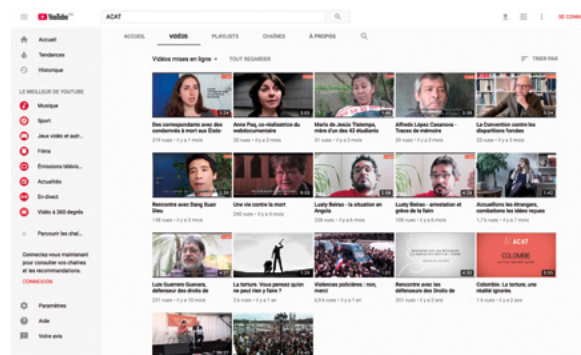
YouTube FR

ACAT

SE CONNE

Accueil
Tendances
Historique

LE MEILLEUR DE YOUTUBE
Musique
Sport
Jeux vidéo et autr...
Films
Émissions télévis...
Actualités
En direct
Vidéo à 360 degrés

Parcourir les chaî...

Connectez-vous maintenant pour consulter vos chaînes et les recommandations.
CONNEXION

Paramètres
Aide
Votre avis

ACCUEIL VIDÉOS PLAYLISTS CHAÎNES À PROPOS

Vidéos mises en ligne ▾ TOUT REGARDER

TRIER PAR

Des correspondants avec des condamnés à mort aux Etats-
319 vues • il y a 3 mois

Anne Paq, co-réalisatrice du webdocumentaire
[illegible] vues • il y a 3 mois

María de Jesús Tlatempa, mère d'un des 43 étudiants
21 vues • il y a 3 mois

Alfredo López Casanova - Traces de mémoire
26 vues • il y a 3 mois

La Convention contre les disparitions forcées
23 vues • il y a 3 mois

Rencontre avec Dang Xuan Dieu
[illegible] vues • il y a 3 mois

Une vie contre la mort
28 vues • il y a 3 mois

Lusty Beirao - la situation en Angola
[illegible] vues • il y a 3 mois

Lusty Beirao - arrestation et grève de la faim
106 vues • il y a 3 mois

Accueillons les étrangers, combattons les idées reçues
1,7 k vues • il y a 7 mois

Luis Guerrero Guevara, défenseur des droits de
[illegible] vues • il y a 3 mois

La torture. Vous pensez qu'on ne peut rien y faire ?
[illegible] vues • il y a 3 mois

Violences policières : non, merci
6,9 k vues • il y a 1 an

Rencontre avec les défenseurs des Droits de
351 vues • il y a 2 ans

ACAT
COLOMBIE
Colombie. La torture, une réalité ignorée.
1 k vues • il y a 3 ans